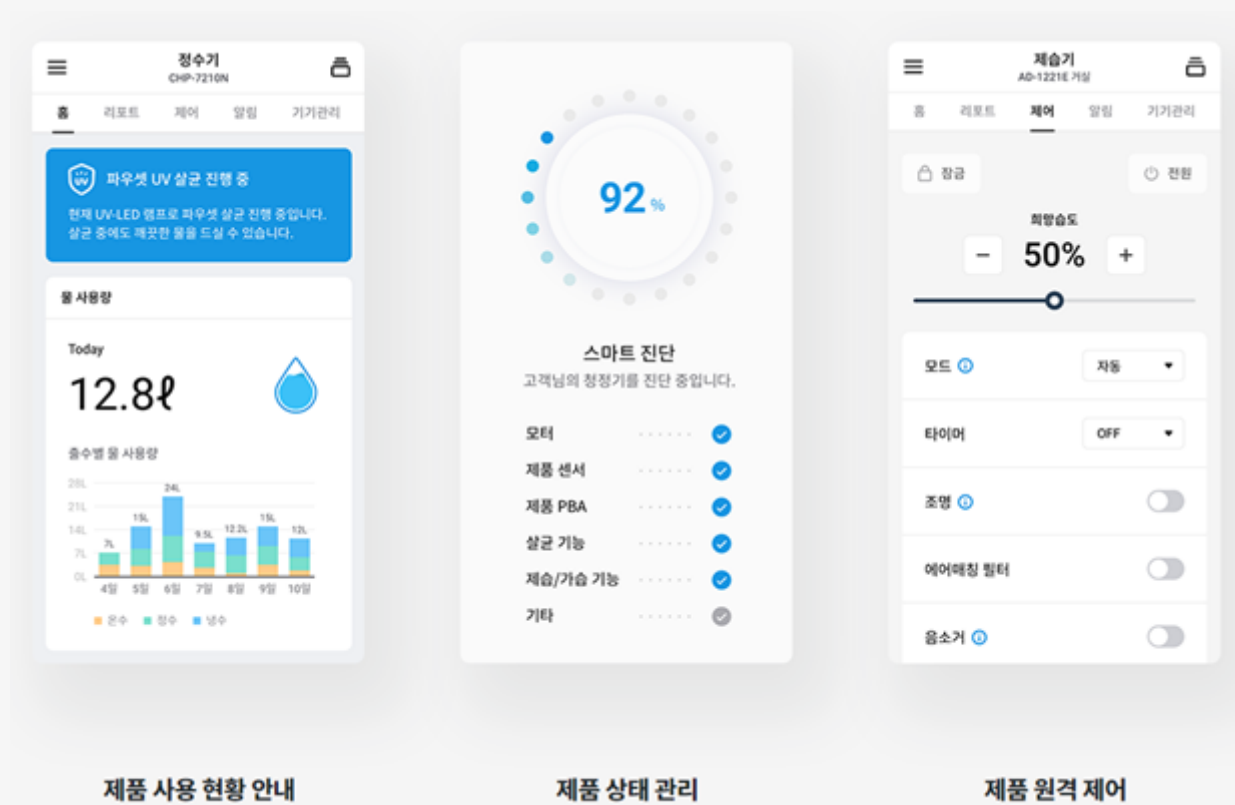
정수기
CHP-7210N

홈 리포트 제어 알림 기기관리

파우셋 UV 살균 진행 중
현재 UV-LED 램프로 파우셋 살균 진행 중입니다. 살균 중에도 깨끗한 물을 드실 수 있습니다.

물 사용량

Today
12.8ℓ

출수별 물 사용량

28L
21L
14L
7L
0L

7L 15L 24L 9.5L 12.2L 15L 12L
4일 5일 6일 7일 8일 9일 10일

온수 정수 냉수

92%

스마트 진단
고객님의 청정기를 진단 중입니다.

모터
제품 센서
제품 PBA
살균 기능
제습/가습 기능
기타

제습기
AD-1221E 거실

홈 리포트 제어 알림 기기관리

잠금
전원

희망습도
−
50%
+

모드
자동

타이머
OFF

조명

에어매칭 필터

음소거

제품 사용 현황 안내

제품 상태 관리

제품 원격 제어